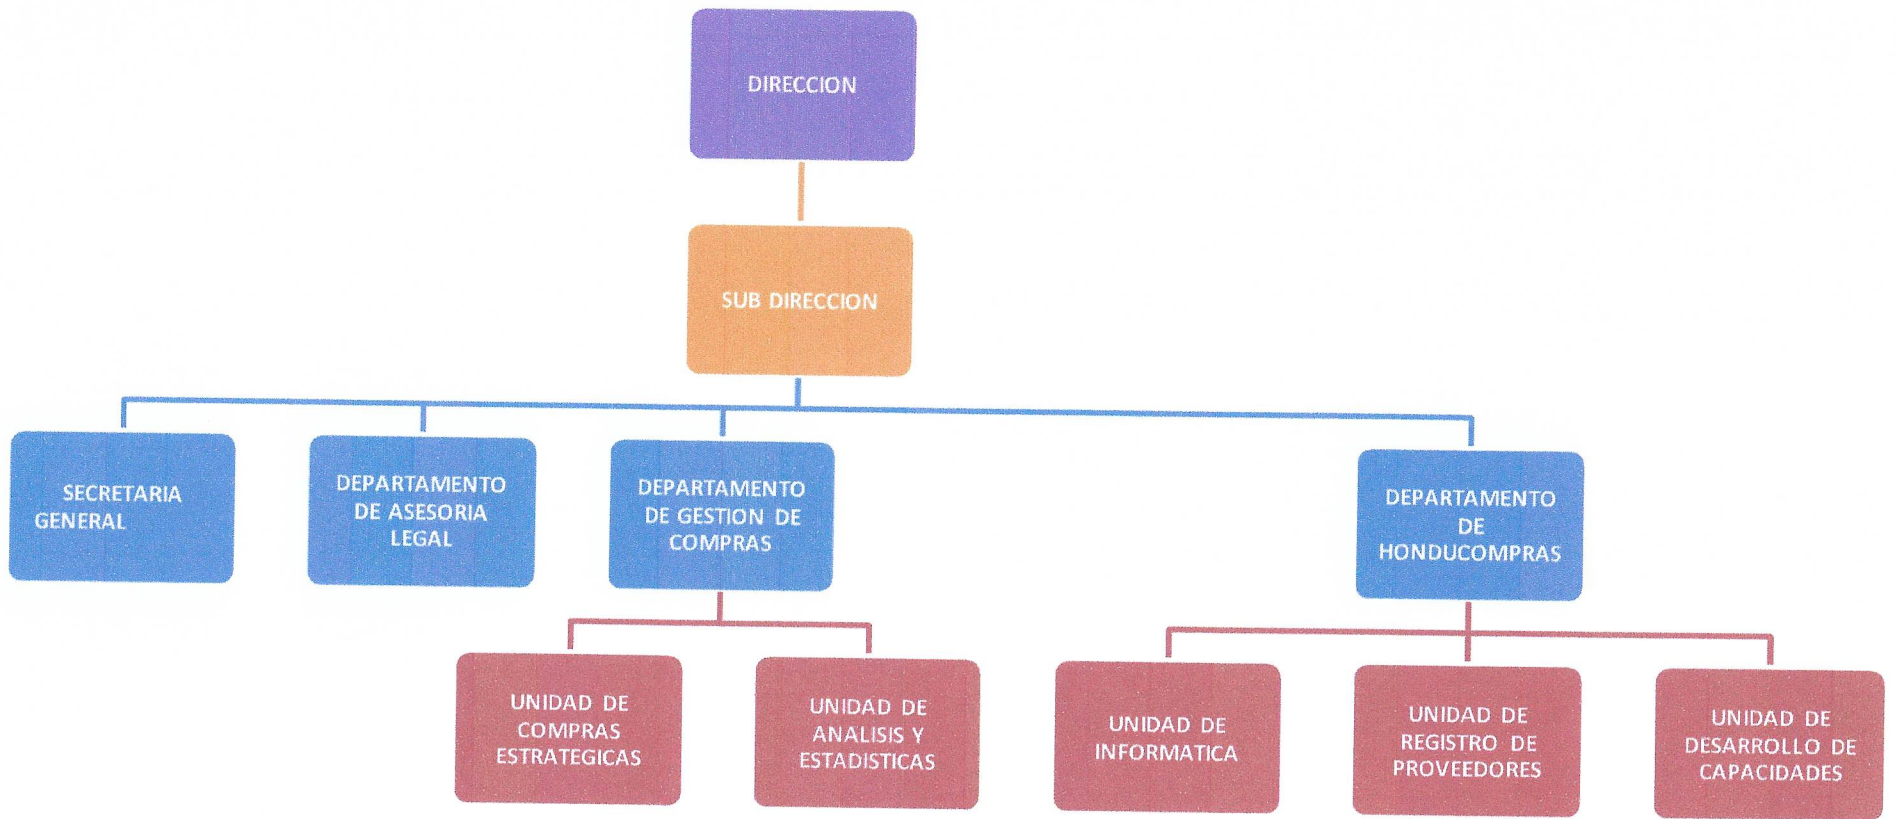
DIRECCION

SUB DIRECCION

SECRETARIA GENERAL

DEPARTAMENTO DE ASESORIA LEGAL

DEPARTAMENTO DE GESTION DE COMPRAS

DEPARTAMENTO DE HONDUCOMPRAS

UNIDAD DE COMPRAS ESTRATEGICAS

UNIDAD DE ANALISIS Y ESTADISTICAS

UNIDAD DE INFORMATICA

UNIDAD DE REGISTRO DE PROVEEDORES

UNIDAD DE DESARROLLO DE CAPACIDADES